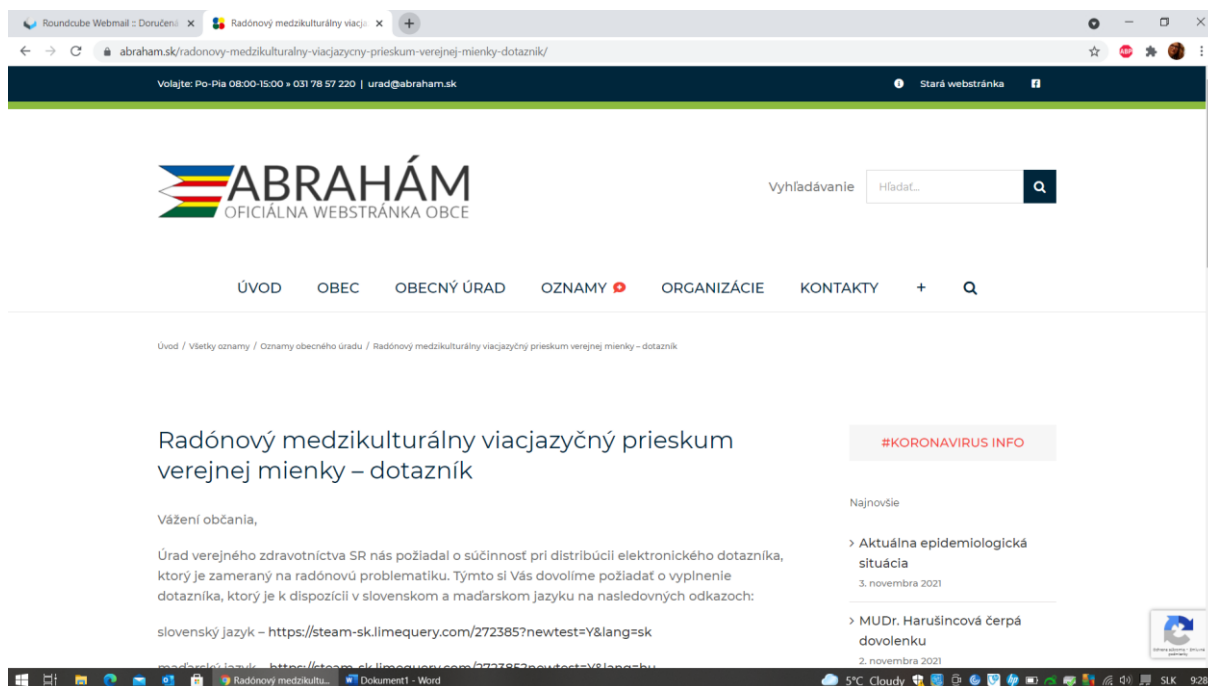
Roundcube Webmail :: Doručená ×
Radónový medzikulturálny viacja ×
+
abraham.sk/radonovy-medzikulturalny-viacjazycny-prieskum-verejnej-mienky-dotaznik/

Volajte: Po-Pia 08:00-15:00 » 031 78 57 220 | urad@abraham.sk
Stará webstránka

ABRAHÁM
OFICIÁLNA WEBSTRÁNKA OBCE

Vyhľadávanie
Hľadať...

ÚVOD
OBEC
OBECNÝ ÚRAD
OZNAMY
ORGANIZÁCIE
KONTAKTY
+

Úvod / Všetky oznamy / Oznamy obecného úradu / Radónový medzikulturálny viacjazyčný prieskum verejnej mienky – dotazník

Radónový medzikulturálny viacjazyčný prieskum verejnej mienky – dotazník

Vážení občania,

Úrad verejného zdravotníctva SR nás požiadal o súčinnosť pri distribúcii elektronického dotazníka, ktorý je zameraný na radónovú problematiku. Týmto si Vás dovolíme požiadať o vyplnenie dotazníka, ktorý je k dispozícii v slovenskom a maďarskom jazyku na nasledovných odkazoch:

slovenský jazyk – https://steam-sk.limequery.com/272385?newtest=Y&lang=sk

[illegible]

#KORONAVIRUS INFO

Najnovšie

› Aktuálna epidemiologická situácia
3. novembra 2021

› MUDr. Harušincová čerpá dovolenku
2. novembra 2021

Radónový medzikultu...
Dokument1 - Word
5°C Cloudy
SLK
9:28